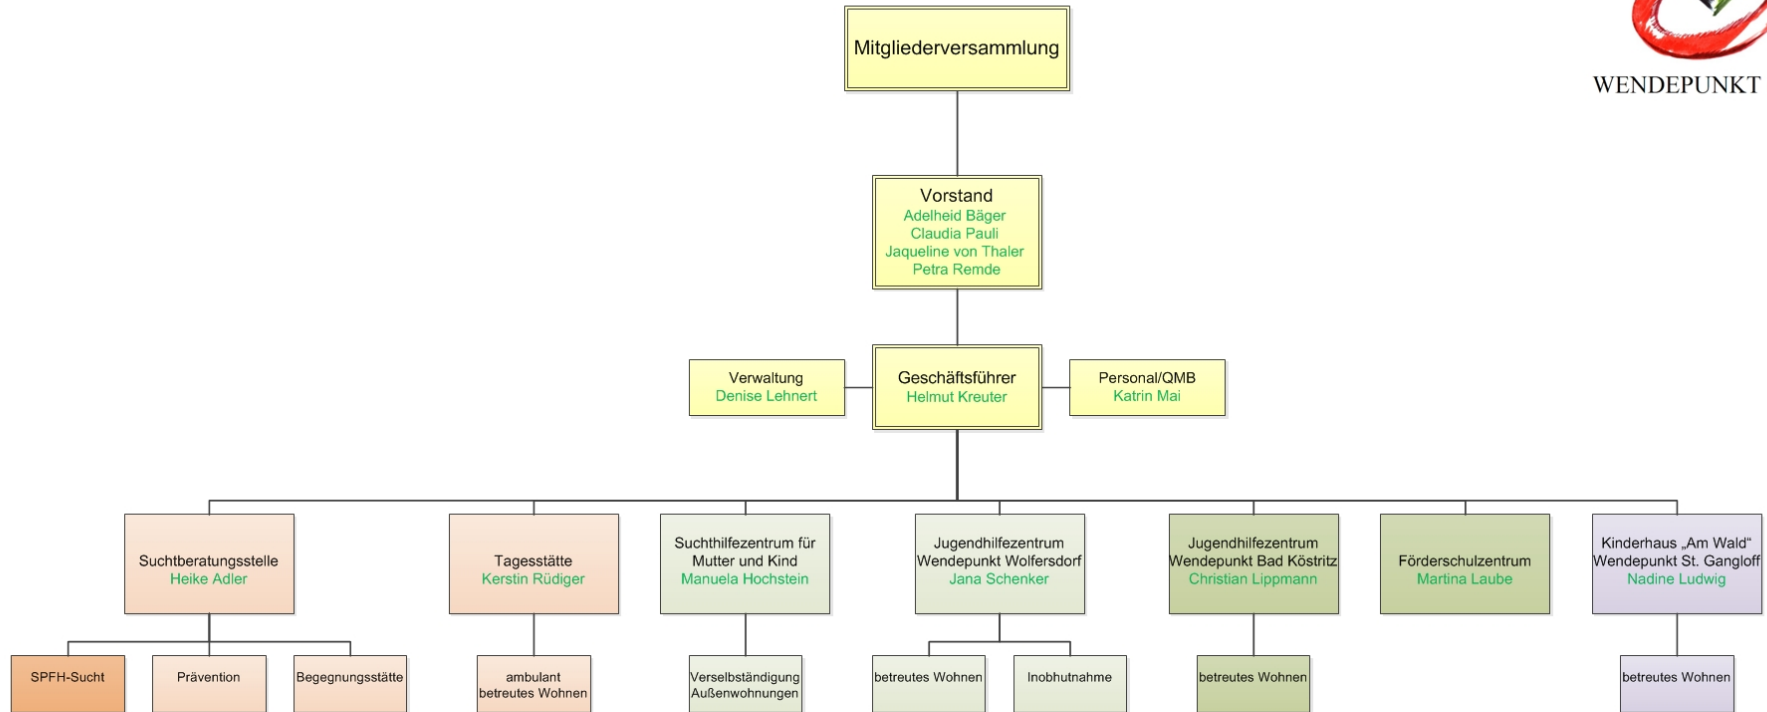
WENDEPUNKT

Mitgliederversammlung

Vorstand
Adelheid Bäger
Claudia Pauli
Jaqueline von Thaler
Petra Remde

Verwaltung
Denise Lehnert

Geschäftsführer
Helmut Kreuter

Personal/QMB
Katrin Mai

Suchtberatungsstelle
Heike Adler

Tagesstätte
Kerstin Rüdiger

Suchthilfezentrum für Mutter und Kind
Manuela Hochstein

Jugendhilfezentrum Wendepunkt Wolfersdorf
Jana Schenker

Jugendhilfezentrum Wendepunkt Bad Köstritz
Christian Lippmann

Förderschulzentrum
Martina Laube

Kinderhaus „Am Wald“ Wendepunkt St. Gangloff
Nadine Ludwig

SPFH-Sucht

Prävention

Begegnungsstätte

ambulant betreutes Wohnen

Verselbständigung Außenwohnungen

betreutes Wohnen

Inobhutnahme

betreutes Wohnen

betreutes Wohnen